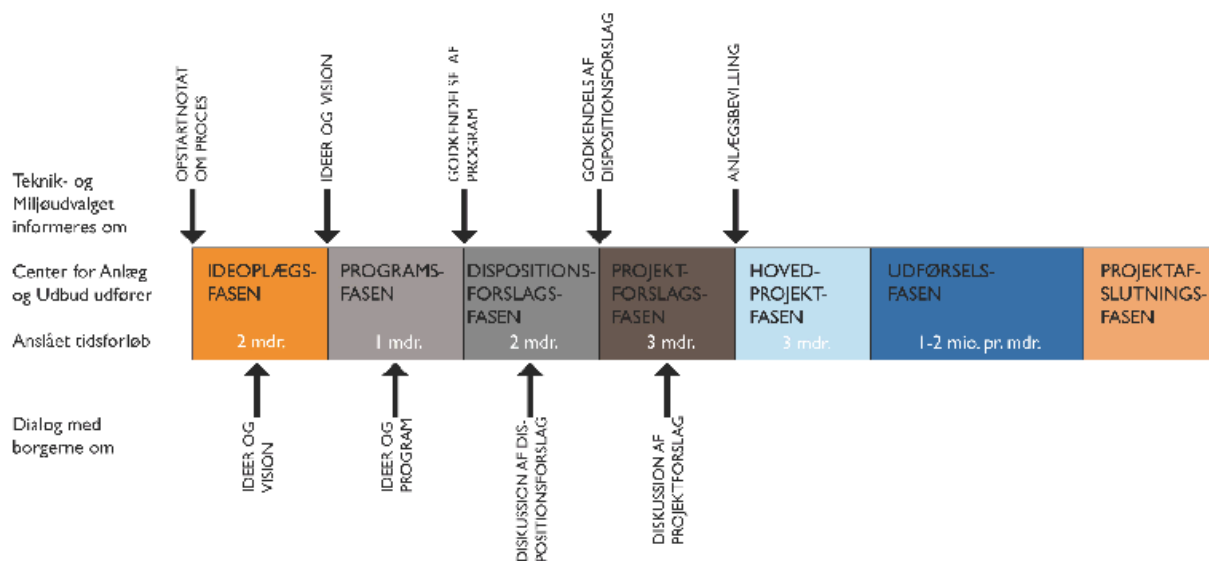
OPSTARTNOTAT OM PROCES

IDEER OG VISION

GODKENDELSE AF PROGRAM

GODKENDELS AF DISPOSITIONSFORSLAG

ANLÆGSBEVILLING

Teknik- og Miljøudvalget informeres om

Center for Anlæg og Udbud udfører

Anslået tidsforløb

IDEOPLÆGS-FASEN
2 mdr.

PROGRAMS-FASEN
1 mdr.

DISPOSITIONS-FORSLAGS-FASEN
2 mdr.

PROJEKT-FORSLAGS-FASEN
3 mdr.

HOVED-PROJEKT-FASEN
3 mdr.

UDFØRSELS-FASEN
1-2 mio. pr. mdr.

PROJEKTAF-SLUTNINGS-FASEN

Dialog med borgerne om

IDEER OG VISION

IDEER OG PROGRAM

DISKUSSION AF DISPOSITIONSFORSLAG

DISKUSSION AF PROJEKTFORSLAG